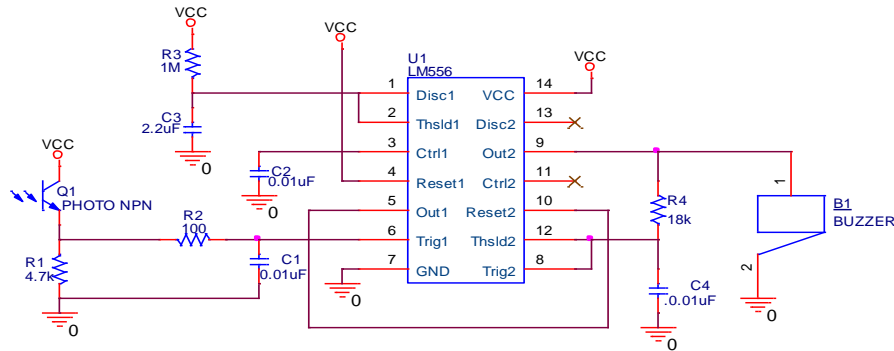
VCC

R3
1M

C3
2.2uF

0

VCC

U1
LM556

1 Disc1
2 Thsld1
3 Ctrl1
4 Reset1
5 Out1
6 Trig1
7 GND

14 VCC
13 Disc2
9 Out2
11 Ctrl2
10 Reset2
12 Thsld2
8 Trig2

VCC

C2
0.01uF

0

VCC

Q1
PHOTO NPN

R2
100

C1
0.01uF

R1
4.7k

0

0

R4
18k

C4
.01uF

0

1

B1
BUZZER

2

0